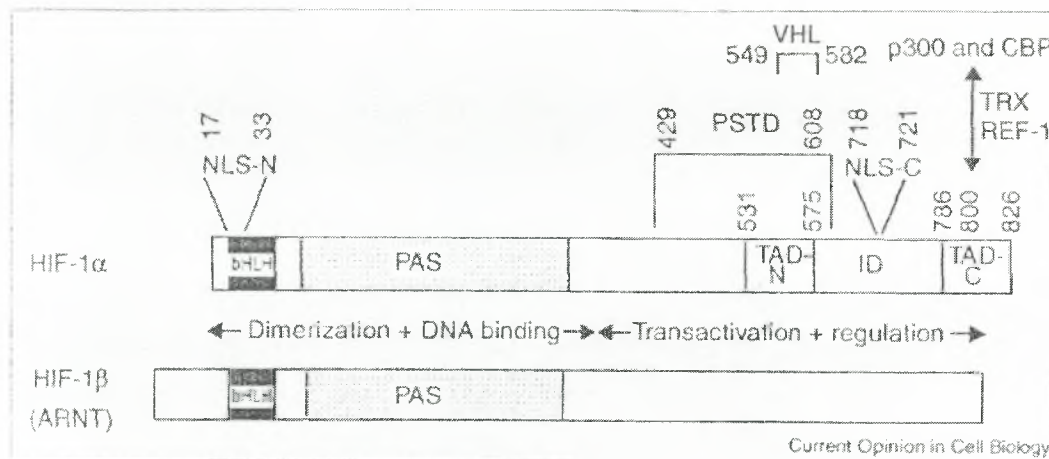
VHL
549 582 p300 and CBP
TRX
REF-1
17 33
NLS-N
429 PSTD 608
718 721
NLS-C
531 575
736 800 826
HIF-1$\alpha$
bHLH
PAS
TAD-N
ID
TAD-C
← Dimerization + DNA binding →← Transactivation + regulation →
HIF-1$\beta$
(ARNT)
bHLH
PAS
Current Opinion in Cell Biology